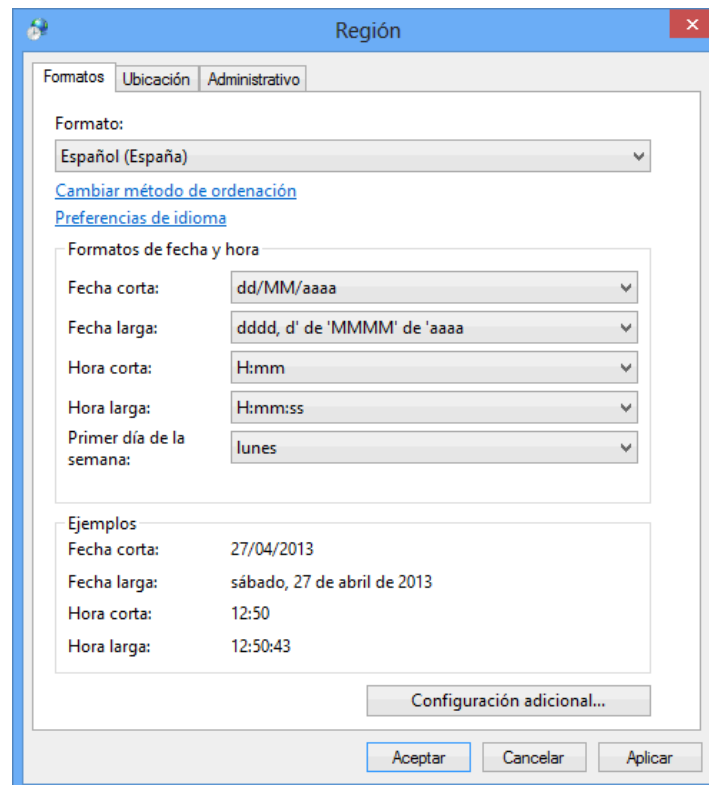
Región

Formatos | Ubicación | Administrativo

Formato:

Español (España)

Cambiar método de ordenación

Preferencias de idioma

Formatos de fecha y hora

Fecha corta: dd/MM/aaaa

Fecha larga: dddd, d' de 'MMMM' de 'aaaa

Hora corta: H:mm

Hora larga: H:mm:ss

Primer día de la semana: lunes

Ejemplos

Fecha corta: 27/04/2013

Fecha larga: sábado, 27 de abril de 2013

Hora corta: 12:50

Hora larga: 12:50:43

Configuración adicional...

Aceptar | Cancelar | Aplicar